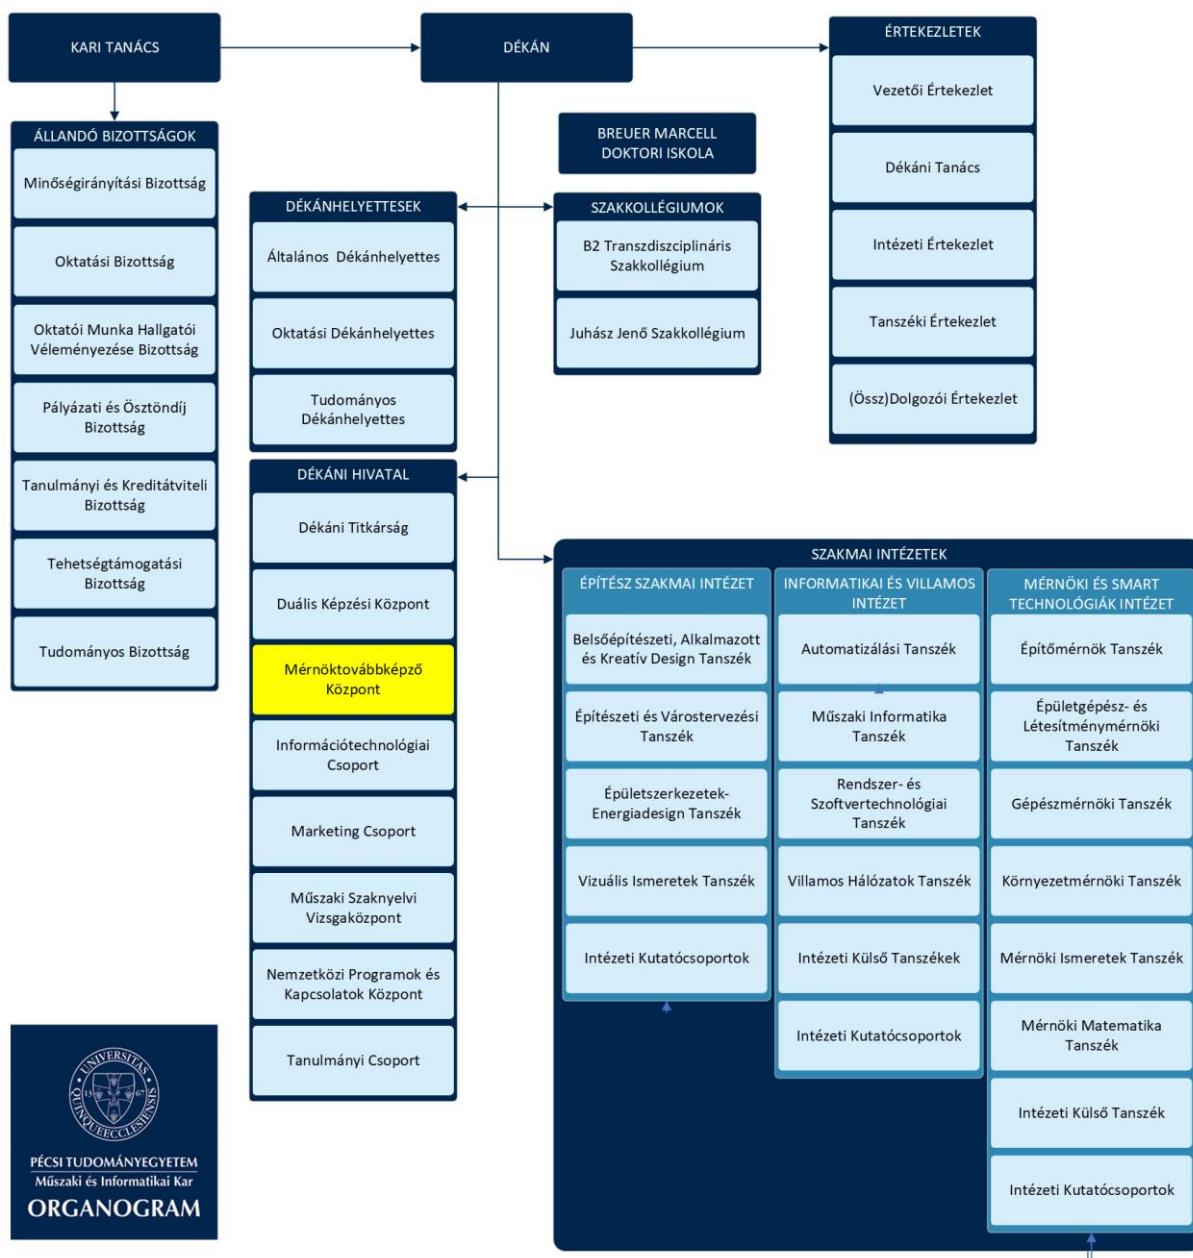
KARI TANÁCS

DÉKÁN

ÉRTEKEZLETEK

Vezetői Értekezlet

Dékáni Tanács

Intézeti Értekezlet

Tanszéki Értekezlet

(Össz)Dolgozói Értekezlet

ÁLLANDÓ BIZOTTSÁGOK

Minőségirányítási Bizottság

Oktatási Bizottság

Oktatói Munka Hallgatói Véleményezése Bizottság

Pályázati és Ösztöndíj Bizottság

Tanulmányi és Kreditátviteli Bizottság

Tehetségtámogatási Bizottság

Tudományos Bizottság

BREUER MARCELL DOKTORI ISKOLA

DÉKÁNHELYETTESEK

Általános Dékánhelyettes

Oktatási Dékánhelyettes

Tudományos Dékánhelyettes

SZAKKOLLÉGIUMOK

B2 Transzdiszciplináris Szakkollégium

Juhász Jenő Szakkollégium

DÉKÁNI HIVATAL

Dékáni Titkárság

Duális Képzési Központ

Mérnöktovábbképző Központ

Információtechnológiai Csoport

Marketing Csoport

Műszaki Szaknyelvi Vizsgaközpont

Nemzetközi Programok és Kapcsolatok Központ

Tanulmányi Csoport

SZAKMAI INTÉZETEK

ÉPÍTÉSZ SZAKMAI INTÉZET

Belsőépítészeti, Alkalmazott és Kreatív Design Tanszék

Építészeti és Várostervezési Tanszék

Épületszerkezetek-Energiadesign Tanszék

Vizuális Ismeretek Tanszék

Intézeti Kutatócsoportok

INFORMATIKAI ÉS VILLAMOS INTÉZET

Automatizálási Tanszék

Műszaki Informatika Tanszék

Rendszer- és Szoftvertechnológiai Tanszék

Villamos Hálózatok Tanszék

Intézeti Külső Tanszékek

Intézeti Kutatócsoportok

MÉRNÖKI ÉS SMART TECHNOLÓGIÁK INTÉZET

Építőmérnök Tanszék

Épületgépész- és Létesítménymérnöki Tanszék

Gépészmérnöki Tanszék

Környezetmérnöki Tanszék

Mérnöki Ismeretek Tanszék

Mérnöki Matematika Tanszék

Intézeti Külső Tanszék

Intézeti Kutatócsoportok

UNIVERSITAS QUINQUEECCLESIENSIS 1367

PÉCSI TUDOMÁNYEGYETEM
Műszaki és Informatikai Kar
ORGANOGRAM